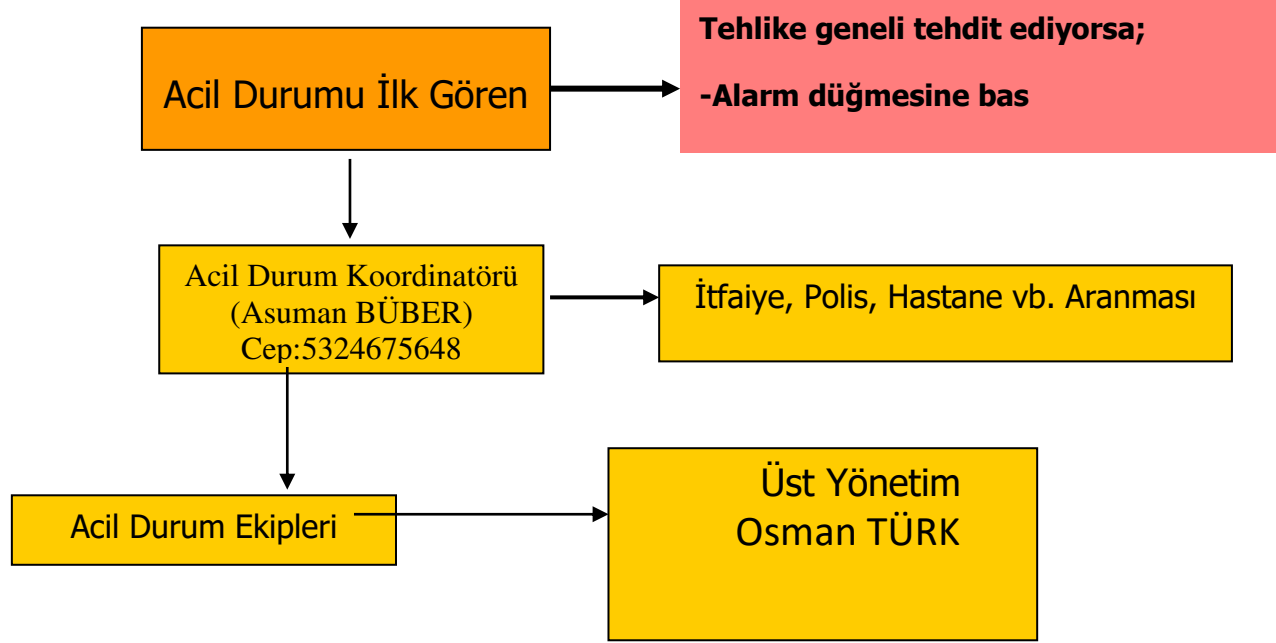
Acil Durumu İlk Gören

Tehlike geneli tehdit ediyorsa;

-Alarm düğmesine bas

Acil Durum Koordinatörü
(Asuman BÜBER)
Cep:5324675648

İtfaiye, Polis, Hastane vb. Aranması

Acil Durum Ekipleri

Üst Yönetim
Osman TÜRK